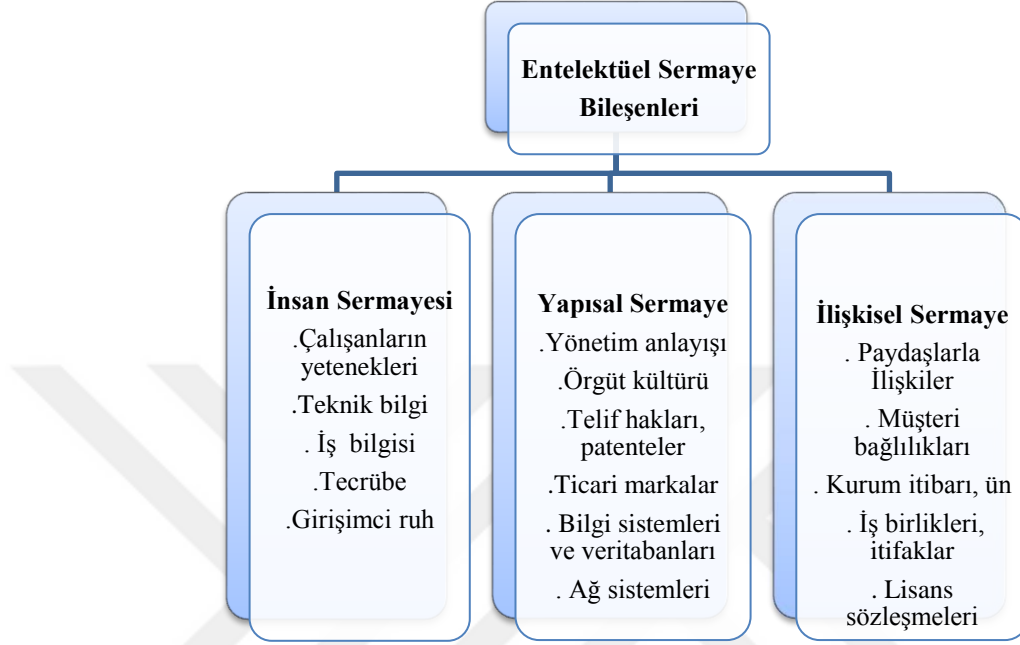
Entelektüel Sermaye Bileşenleri

İnsan Sermayesi
.Çalışanların yetenekleri
.Teknik bilgi
. İş bilgisi
.Tecrübe
.Girişimci ruh

Yapısal Sermaye
.Yönetim anlayışı
.Örgüt kültürü
.Telif hakları, patenteler
.Ticari markalar
. Bilgi sistemleri ve veritabanları
. Ağ sistemleri

İlişkisel Sermaye
. Paydaşlarla İlişkiler
. Müşteri bağlılıkları
. Kurum itibarı, ün
. İş birlikleri, itifaklar
. Lisans sözleşmeleri